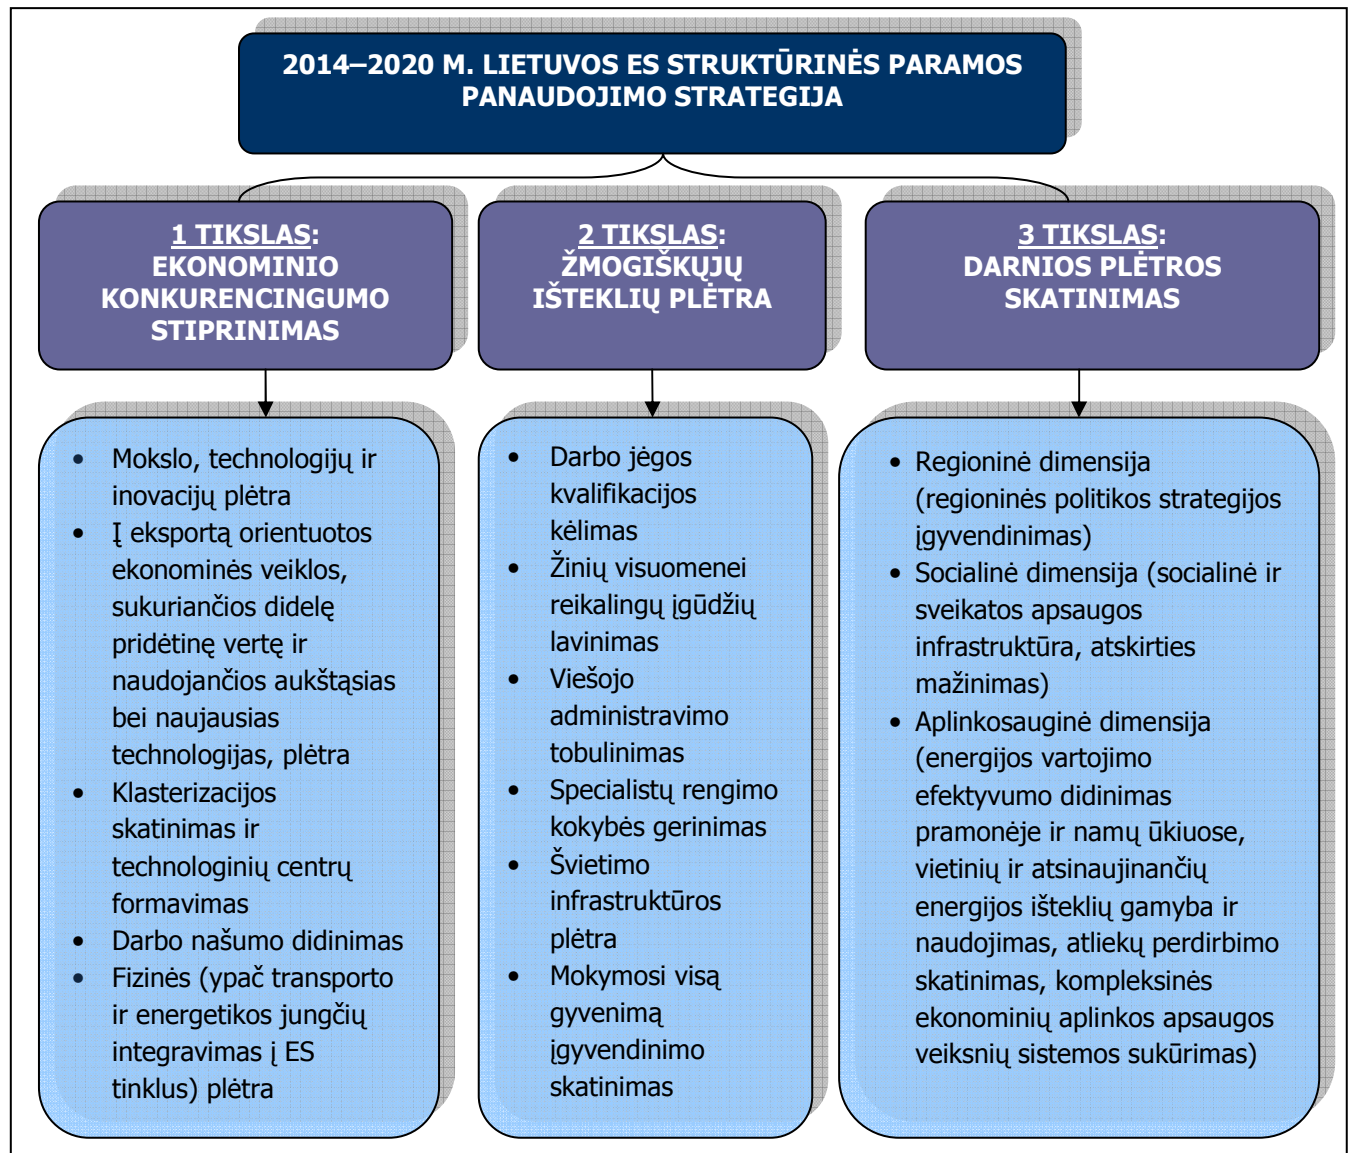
2014–2020 M. LIETUVOS ES STRUKTŪRINĖS PARAMOS PANAUDOJIMO STRATEGIJA

1 TIKSLAS: EKONOMINIO KONKURENCINGUMO STIPRINIMAS

2 TIKSLAS: ŽMOGIŠKŲJŲ IŠTEKLIŲ PLĖTRA

3 TIKSLAS: DARNIOS PLĖTROS SKATINIMAS

- Mokslo, technologijų ir inovacijų plėtra
- Į eksportą orientuotos ekonominės veiklos, sukuriančios didelę pridėtinę vertę ir naudojančios aukštąsias bei naujausias technologijas, plėtra
- Klasterizacijos skatinimas ir technologinių centrų formavimas
- Darbo našumo didinimas
- Fizinės (ypač transporto ir energetikos jungčių integravimas į ES tinklus) plėtra

- Darbo jėgos kvalifikacijos kėlimas
- Žinių visuomenei reikalingų įgūdžių lavinimas
- Viešojo administravimo tobulinimas
- Specialistų rengimo kokybės gerinimas
- Švietimo infrastruktūros plėtra
- Mokymosi visą gyvenimą įgyvendinimo skatinimas

- Regioninė dimensija (regioninės politikos strategijos įgyvendinimas)
- Socialinė dimensija (socialinė ir sveikatos apsaugos infrastruktūra, atskirties mažinimas)
- Aplinkosauginė dimensija (energijos vartojimo efektyvumo didinimas pramonėje ir namų ūkiuose, vietinių ir atsinaujinančių energijos išteklių gamyba ir naudojimas, atliekų perdirbimo skatinimas, kompleksinės ekonominių aplinkos apsaugos veiksnių sistemos sukūrimas)